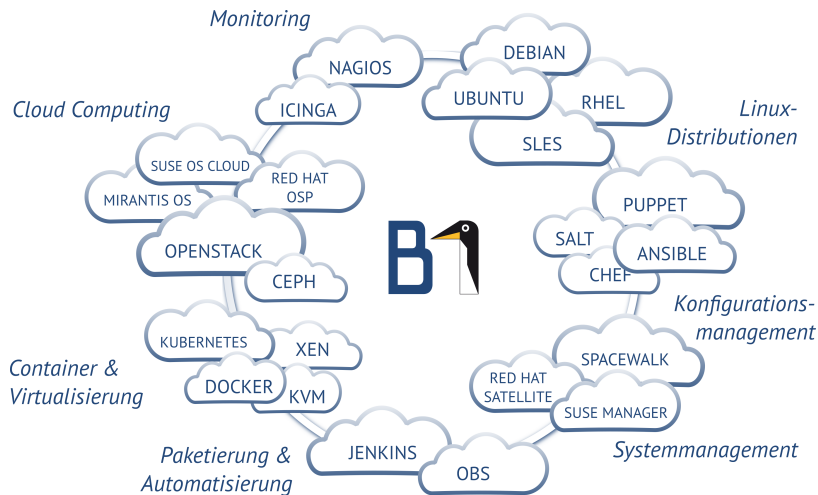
Monitoring

NAGIOS

ICINGA

DEBIAN

UBUNTU

RHEL

SLES

Linux-Distributionen

Cloud Computing

SUSE OS CLOUD

RED HAT OSP

MIRANTIS OS

OPENSTACK

CEPH

B1

PUPPET

SALT

ANSIBLE

CHEF

Konfigurationsmanagement

KUBERNETES

XEN

DOCKER

KVM

Container & Virtualisierung

SPACEWALK

RED HAT SATELLITE

SUSE MANAGER

Systemmanagement

JENKINS

OBS

Paketierung & Automatisierung